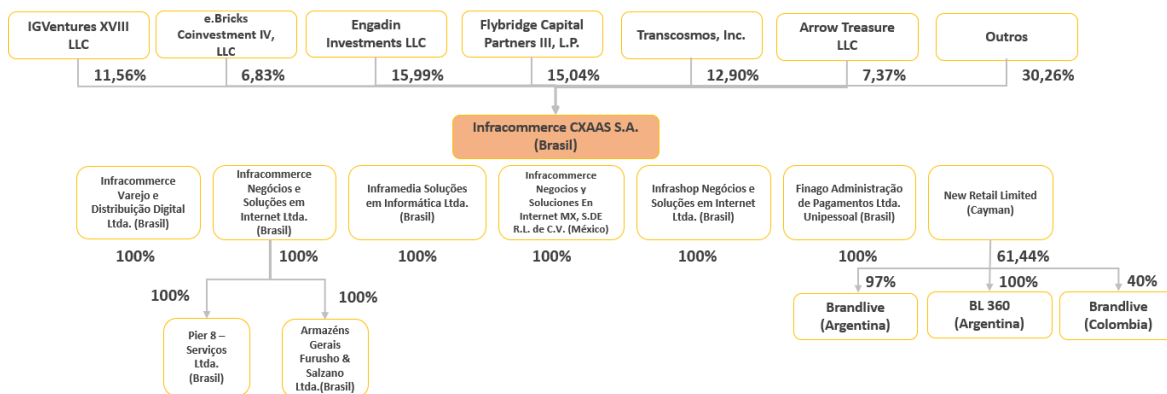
IGVentures XVIII LLC

11,56%

e.Bricks Coinvestment IV, LLC

6,83%

Engadin Investments LLC

15,99%

Flybridge Capital Partners III, L.P.

15,04%

Transcosmos, Inc.

12,90%

Arrow Treasure LLC

7,37%

Outros

30,26%

Infracommerce CXAAS S.A. (Brasil)

Infracommerce Varejo e Distribuição Digital Ltda. (Brasil)

100%

Infracommerce Negócios e Soluções em Internet Ltda. (Brasil)

100%

Inframedia Soluções em Informática Ltda. (Brasil)

100%

Infracommerce Negocios y Soluciones En Internet MX, S.DE R.L. de C.V. (México)

100%

Infrashop Negócios e Soluções em Internet Ltda. (Brasil)

100%

Finago Administração de Pagamentos Ltda. Unipessoal (Brasil)

100%

New Retail Limited (Cayman)

61,44%

100%

Pier 8 – Serviços Ltda. (Brasil)

100%

Armazéns Gerais Furusho & Salzano Ltda.(Brasil)

97%

Brandlive (Argentina)

100%

BL 360 (Argentina)

40%

Brandlive (Colombia)